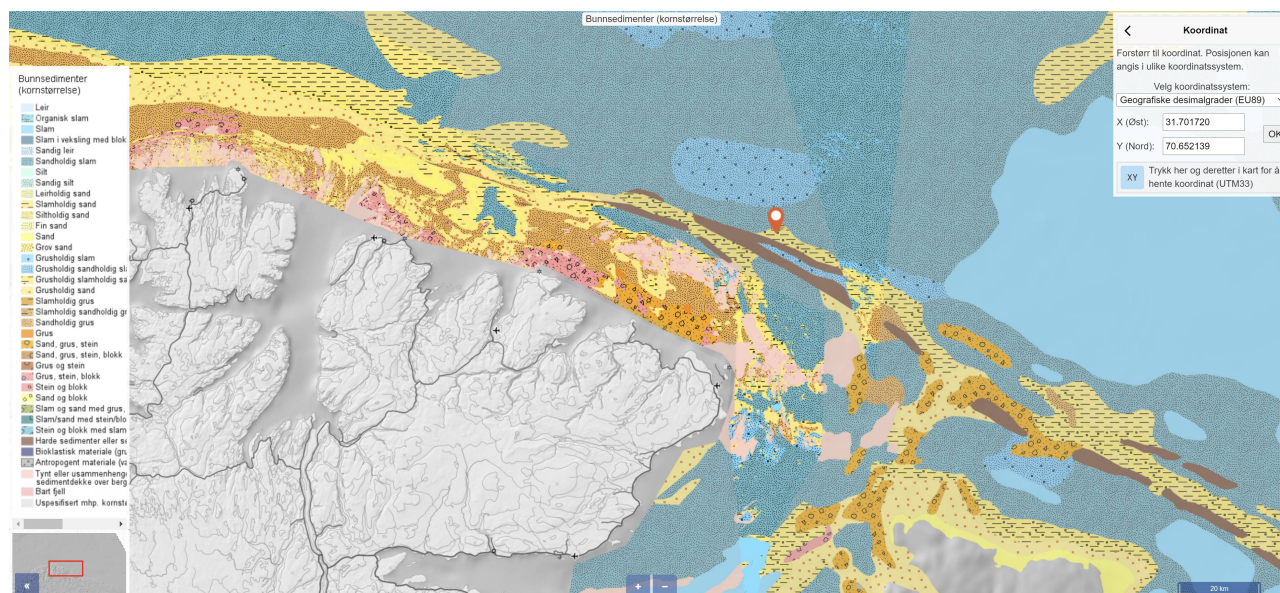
Bunnsedimenter (kornstørrelse)

Bunnsedimenter (kornstørrelse)

Leir
Organisk slam
Slam
Slam i veksling med blok
Sandig leir
Sandholdig slam
Silt
Sandig silt
Leirholdig sand
Slamholdig sand
Siltholdig sand
Fin sand
Sand
Grov sand
Grusholdig slam
Grusholdig sandholdig sl
Grusholdig slamholdig sa
Grusholdig sand
Slamholdig grus
Slamholdig sandholdig gr
Sandholdig grus
Grus
Sand, grus, stein
Sand, grus, stein, blokk
Grus og stein
Grus, stein, blokk
Stein og blokk
Sand og blokk
Slam og sand med grus,
Slam/sand med stein/blo
Stein og blokk med slam
Harde sedimenter eller se
Bioklastisk materiale (gru
Antropogent materiale (va
Tynt eller usammenheng sedimentdekke over berg
Bart fjell
Uspesifisert mhp. kornste

«

Koordinat

Forstørr til koordinat. Posisjonen kan angis i ulike koordinatssystem.

Velg koordinatssystem:
Geografiske desimalgrader (EU89)
X (Øst): 31.701720
Y (Nord): 70.652139
OK
XY Trykk her og deretter i kart for å hente koordinat (UTM33)

+ −

20 km